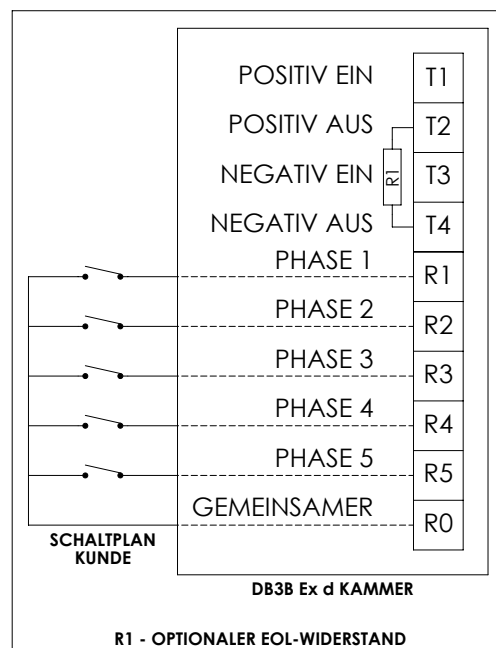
POSITIV EIN T1
POSITIV AUS T2
R1
NEGATIV EIN T3
NEGATIV AUS T4
PHASE 1 R1
PHASE 2 R2
PHASE 3 R3
PHASE 4 R4
PHASE 5 R5
GEMEINSAMER R0

SCHALTPLAN KUNDE

DB3B Ex d KAMMER

R1 - OPTIONALER EOL-WIDERSTAND